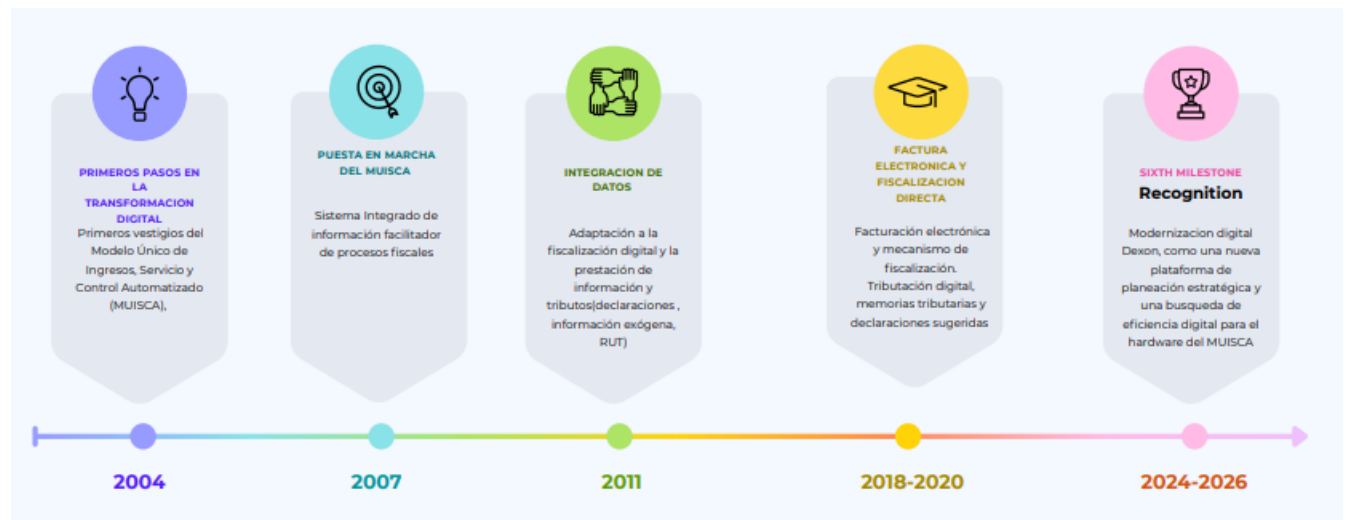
PRIMEROS PASOS EN LA TRANSFORMACION DIGITAL

Primeros vestigios del Modelo Único de Ingresos, Servicio y Control Automatizado (MUISCA),

PUESTA EN MARCHA DEL MUISCA

Sistema Integrado de información facilitador de procesos fiscales

INTEGRACION DE DATOS

Adaptación a la fiscalización digital y la prestación de información y tributos(declaraciones , información exógena, RUT)

FACTURA ELECTRONICA Y FISCALIZACION DIRECTA

Facturación electrónica y mecanismo de fiscalización. Tributación digital, memorias tributarias y declaraciones sugeridas

SIXTH MILESTONE

Recognition

Modernizacion digital Dexon, como una nueva plataforma de planeación estratégica y una busqueda de eficiencia digital para el hardware del MUISCA

2004

2007

2011

2018-2020

2024-2026